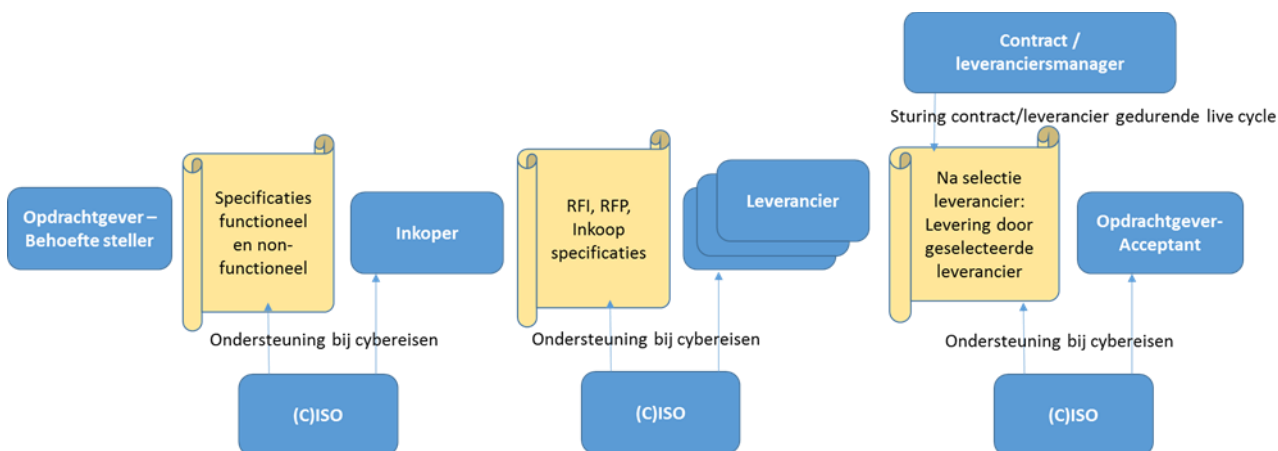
Contract / leveranciersmanager

Sturing contract/leverancier gedurende live cycle

Opdrachtgever – Behoefte steller

Specificaties functioneel en non-functioneel

Inkoper

RFI, RFP, Inkoop specificaties

Leverancier

Na selectie leverancier: Levering door geselecteerde leverancier

Opdrachtgever-Acceptant

Ondersteuning bij cybereisen

Ondersteuning bij cybereisen

Ondersteuning bij cybereisen

(C)ISO

(C)ISO

(C)ISO